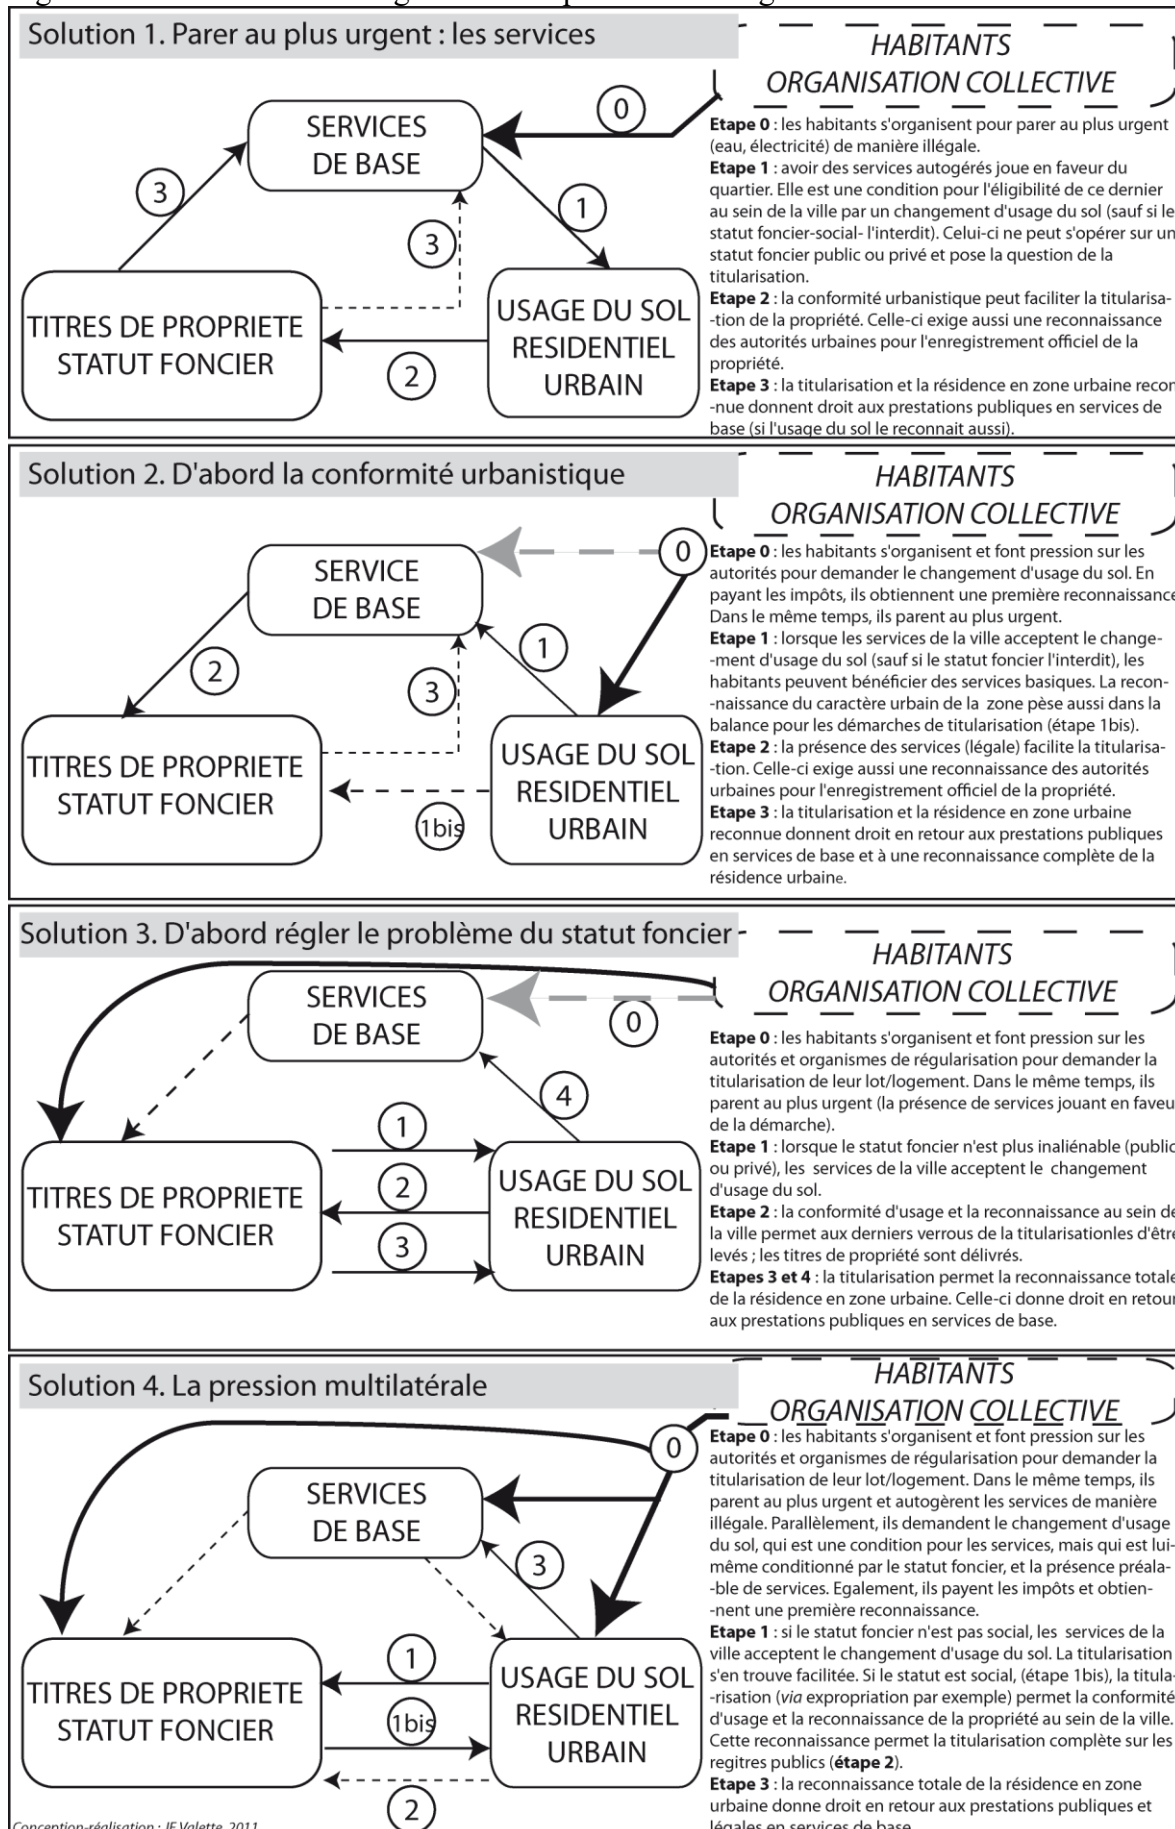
Solution 1. Parer au plus urgent : les services

HABITANTS
ORGANISATION COLLECTIVE

SERVICES DE BASE

TITRES DE PROPRIETE STATUT FONCIER

USAGE DU SOL RESIDENTIEL URBAIN

0 1 2 3 3

Etape 0 : les habitants s'organisent pour parer au plus urgent (eau, électricité) de manière illégale.
Etape 1 : avoir des services autogérés joue en faveur du quartier. Elle est une condition pour l'éligibilité de ce dernier au sein de la ville par un changement d'usage du sol (sauf si le statut foncier-social- l'interdit). Celui-ci ne peut s'opérer sur un statut foncier public ou privé et pose la question de la titularisation.
Etape 2 : la conformité urbanistique peut faciliter la titularisation de la propriété. Celle-ci exige aussi une reconnaissance des autorités urbaines pour l'enregistrement officiel de la propriété.
Etape 3 : la titularisation et la résidence en zone urbaine reconnue donnent droit aux prestations publiques en services de base (si l'usage du sol le reconnait aussi).

Solution 2. D'abord la conformité urbanistique

HABITANTS
ORGANISATION COLLECTIVE

SERVICE DE BASE

TITRES DE PROPRIETE STATUT FONCIER

USAGE DU SOL RESIDENTIEL URBAIN

0 1 2 3 1bis

Etape 0 : les habitants s'organisent et font pression sur les autorités pour demander le changement d'usage du sol. En payant les impôts, ils obtiennent une première reconnaissance. Dans le même temps, ils parent au plus urgent.
Etape 1 : lorsque les services de la ville acceptent le changement d'usage du sol (sauf si le statut foncier l'interdit), les habitants peuvent bénéficier des services basiques. La reconnaissance du caractère urbain de la zone pèse aussi dans la balance pour les démarches de titularisation (étape 1bis).
Etape 2 : la présence des services (légale) facilite la titularisation. Celle-ci exige aussi une reconnaissance des autorités urbaines pour l'enregistrement officiel de la propriété.
Etape 3 : la titularisation et la résidence en zone urbaine reconnue donnent droit en retour aux prestations publiques en services de base et à une reconnaissance complète de la résidence urbaine.

Solution 3. D'abord régler le problème du statut foncier

HABITANTS
ORGANISATION COLLECTIVE

SERVICES DE BASE

TITRES DE PROPRIETE STATUT FONCIER

USAGE DU SOL RESIDENTIEL URBAIN

0 1 2 3 4

Etape 0 : les habitants s'organisent et font pression sur les autorités et organismes de régularisation pour demander la titularisation de leur lot/logement. Dans le même temps, ils parent au plus urgent (la présence de services jouant en faveur de la démarche).
Etape 1 : lorsque le statut foncier n'est plus inaliénable (public ou privé), les services de la ville acceptent le changement d'usage du sol.
Etape 2 : la conformité d'usage et la reconnaissance au sein de la ville permet aux derniers verrous de la titularisationles d'être levés ; les titres de propriété sont délivrés.
Etapes 3 et 4 : la titularisation permet la reconnaissance totale de la résidence en zone urbaine. Celle-ci donne droit en retour aux prestations publiques en services de base.

Solution 4. La pression multilatérale

HABITANTS
ORGANISATION COLLECTIVE

SERVICES DE BASE

TITRES DE PROPRIETE STATUT FONCIER

USAGE DU SOL RESIDENTIEL URBAIN

0 1 1bis 2 3

Etape 0 : les habitants s'organisent et font pression sur les autorités et organismes de régularisation pour demander la titularisation de leur lot/logement. Dans le même temps, ils parent au plus urgent et autogèrent les services de manière illégale. Parallèlement, ils demandent le changement d'usage du sol, qui est une condition pour les services, mais qui est lui-même conditionné par le statut foncier, et la présence préalable de services. Egalement, ils payent les impôts et obtiennent une première reconnaissance.
Etape 1 : si le statut foncier n'est pas social, les services de la ville acceptent le changement d'usage du sol. La titularisation s'en trouve facilitée. Si le statut est social, (étape 1bis), la titularisation (via expropriation par exemple) permet la conformité d'usage et la reconnaissance de la propriété au sein de la ville. Cette reconnaissance permet la titularisation complète sur les regitres publics (étape 2).
Etape 3 : la reconnaissance totale de la résidence en zone urbaine donne droit en retour aux prestations publiques et légales en services de base.

Conception-réalisation : JF Valette, 2011